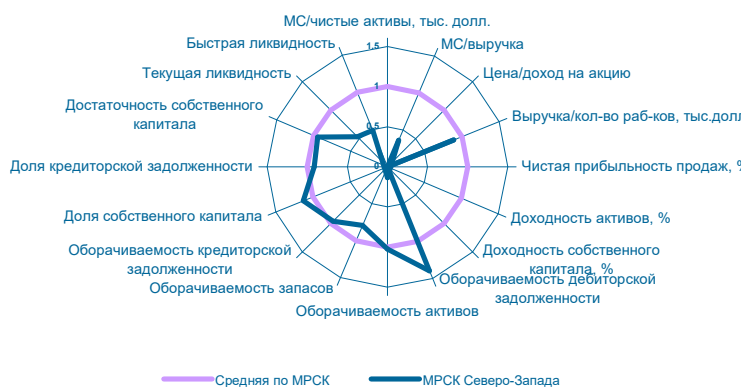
МС/чистые активы, тыс. долл.
1.5
МС/выручка
Быстрая ликвидность
Цена/доход на акцию
Текущая ликвидность
1
Выручка/кол-во раб-ков, тыс.долл
Достаточность собственного капитала
0.5
Доля кредиторской задолженности
0
Чистая прибыльность продаж, %
Доходность активов, %
Доля собственного капитала
Доходность собственного капитала, %
Оборачиваемость кредиторской задолженности
Оборачиваемость дебиторской задолженности
Оборачиваемость запасов
Оборачиваемость активов

Средняя по МРСК
МРСК Северо-Запада